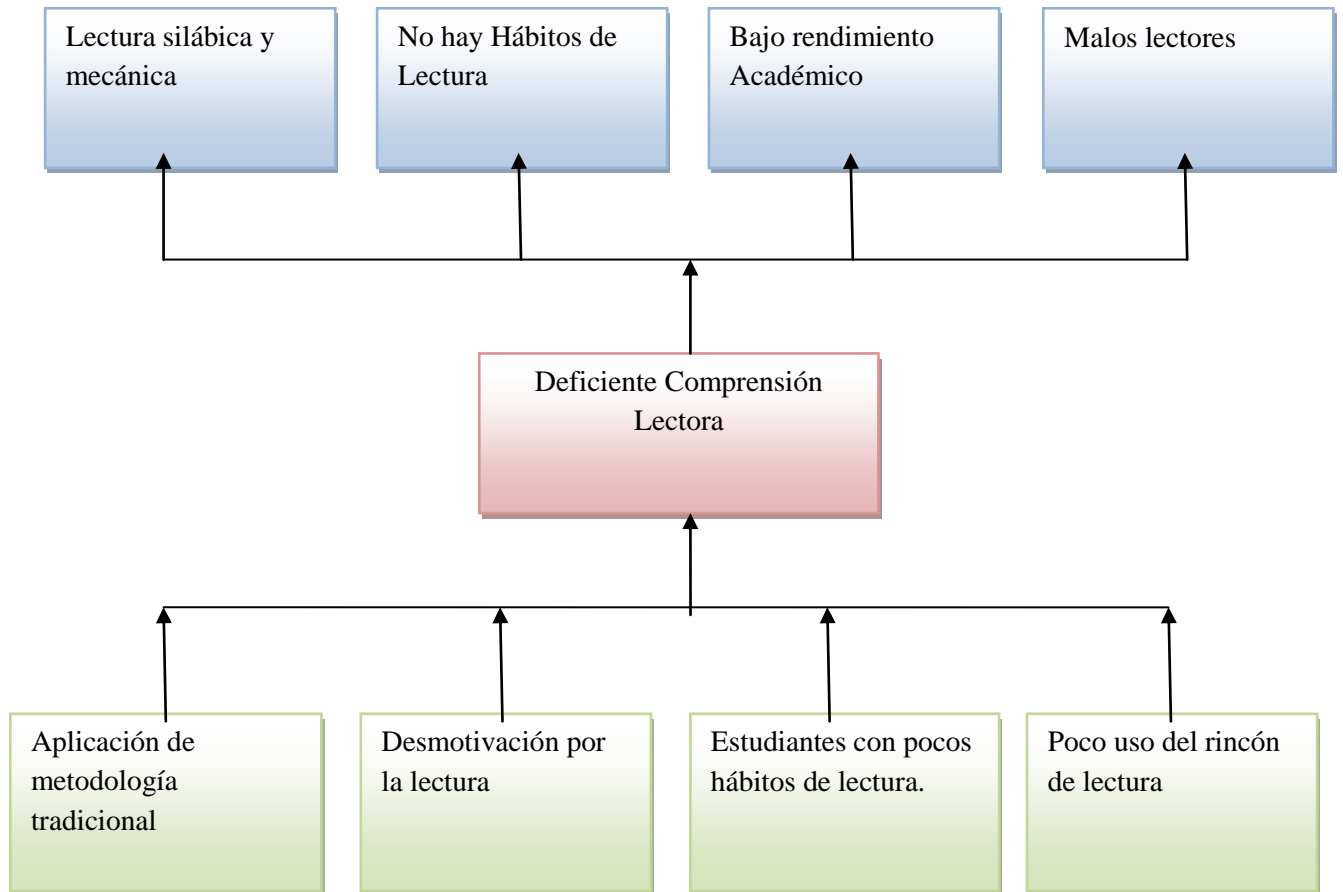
Lectura silábica y mecánica

No hay Hábitos de Lectura

Bajo rendimiento Académico

Malos lectores

Deficiente Comprensión Lectora

Aplicación de metodología tradicional

Desmotivación por la lectura

Estudiantes con pocos hábitos de lectura.

Poco uso del rincón de lectura